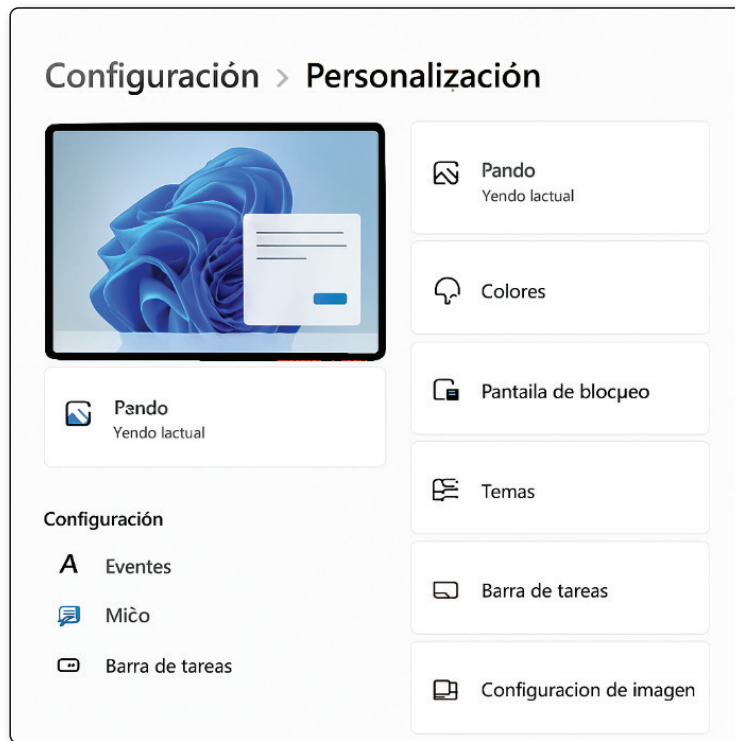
Configuración > Personalización

Pando
Yendo lactual

Configuración

A Eventes

Mico

Barra de tareas

Pando
Yendo lactual

Colores

Pantaila de blocųeo

Temas

Barra de tareas

Configuracion de imagen